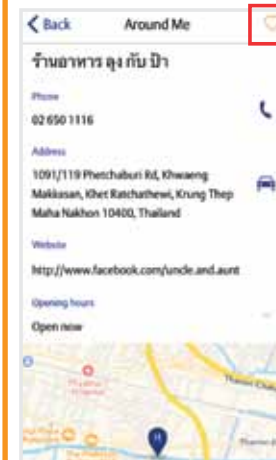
< Back Around Me

ร้านอาหาร ลุง กับ ป้า

Phone

02 650 1116

Address

1091/119 Phetchaburi Rd, Khwaeng Makkasan, Khet Ratchathewi, Krung Thep Maha Nakhon 10400, Thailand

Website

http://www.facebook.com/uncle.and.aunt

Opening hours

Open now